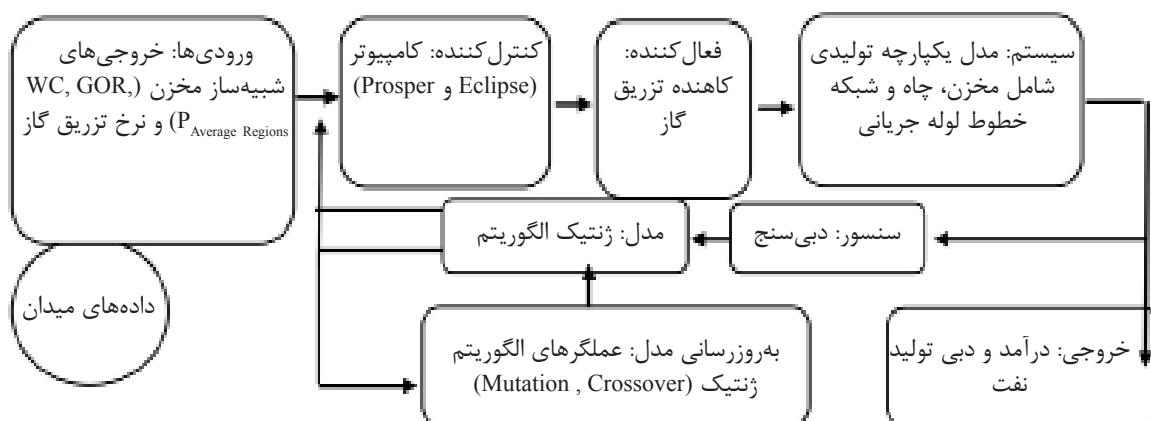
ورودی‌ها: خروجی‌های شبیه‌ساز مخزن (WC, GOR, $P_{Average Regions}$) و نرخ تزریق گاز

کنترل‌کننده: کامپیوتر (Eclipse و Prosper)

فعال‌کننده: کاهنده تزریق گاز

سیستم: مدل یکپارچه تولیدی شامل مخزن، چاه و شبکه خطوط لوله جریانی

مدل: ژنتیک الگوریتم

سنسور: دبی‌سنج

داده‌های میدان

به‌روزرسانی مدل: عملگرهای الگوریتم ژنتیک (Mutation , Crossover)

خروجی: درآمد و دبی تولید نفت